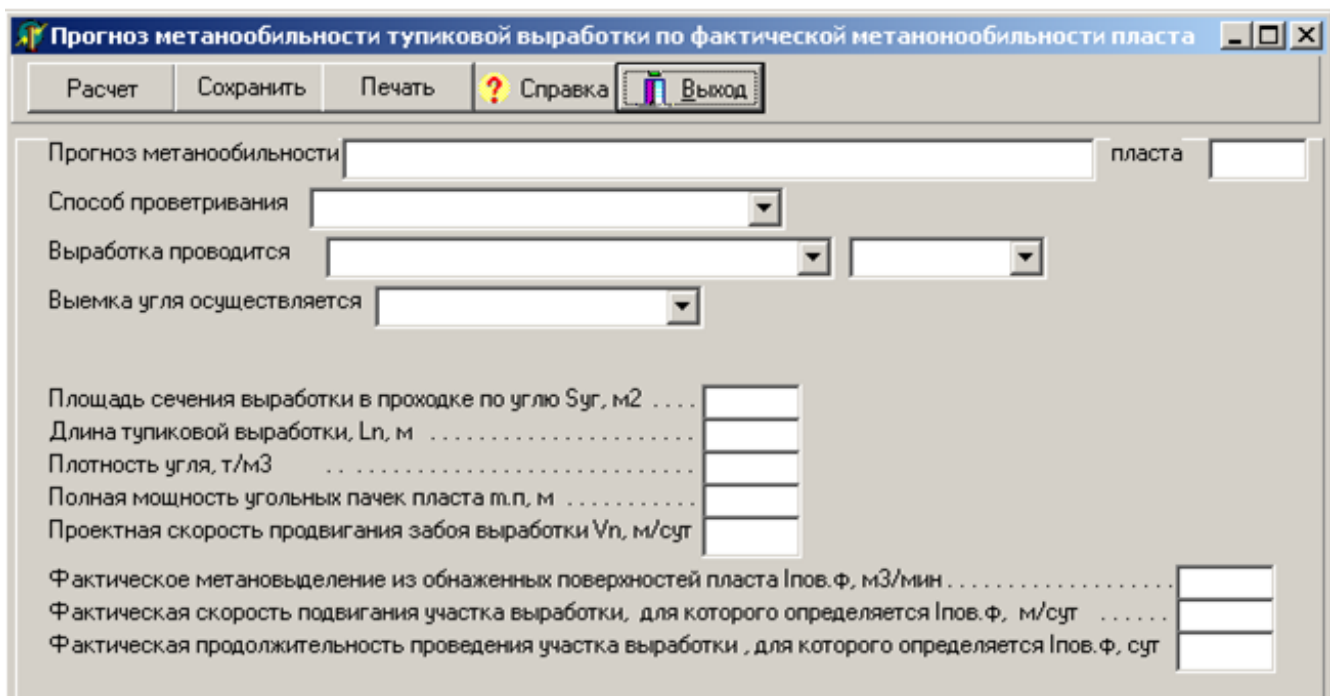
Прогноз метанообильности тупиковой выработки по фактической метанонообильности пласта

Расчет | Сохранить | Печать | Справка | Выход

Прогноз метанообильности | пласта

Способ проветривания

Выработка проводится

Выемка угля осуществляется

Площадь сечения выработки в проходке по углю Sуг, м2 . . . .
Длина тупиковой выработки, Ln, м . . . . . . . . . . . . . . . . . . . . . . .
Плотность угля, т/м3 . . . . . . . . . . . . . . . . . . . . . . . . . . . . . .
Полная мощность угольных пачек пласта m.п, м . . . . . . . . . . .
Проектная скорость продвигания забоя выработки Vn, м/сут

Фактическое метановыделение из обнаженных поверхностей пласта Iпов.ф, м3/мин . . . . . . . . . . . . . . . . .
Фактическая скорость подвигания участка выработки, для которого определяется Iпов.ф, м/сут . . . . . .
Фактическая продолжительность проведения участка выработки , для которого определяется Iпов.ф, сут